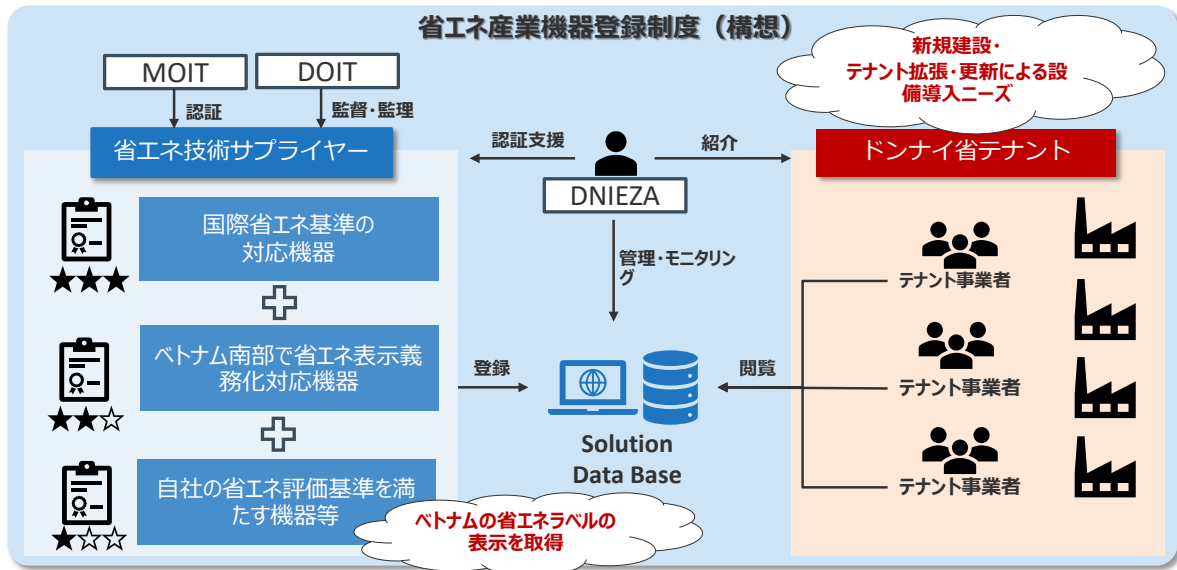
省エネ産業機器登録制度（構想）

新規建設・テナント拡張・更新による設備導入ニーズ

MOIT

DOIT

認証

監督・監理

省エネ技術サプライヤー

認証支援

紹介

ドンナイ省テナント

DNIEZA

国際省エネ基準の対応機器

★★★

管理・モニタリング

テナント事業者

ベトナム南部で省エネ表示義務化対応機器

★★☆

登録

閲覧

テナント事業者

Solution Data Base

自社の省エネ評価基準を満たす機器等

★☆☆

ベトナムの省エネラベルの表示を取得

テナント事業者